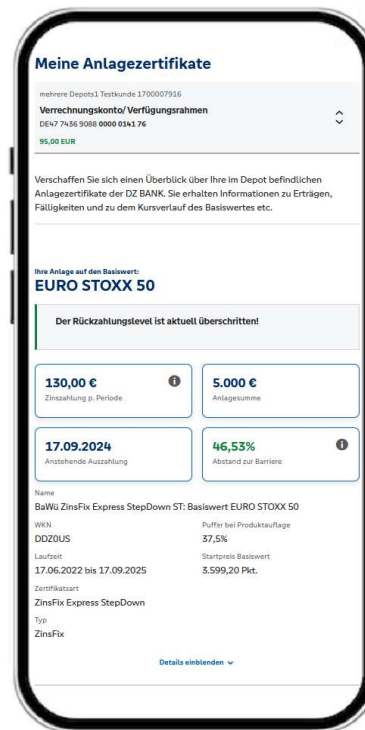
Meine Anlagezertifikate

mehrere Depots1 Testkunde 1700007916
Verrechnungskonto/ Verfügungsrahmen
DE47 7436 9088 0000 0141 76
95,00 EUR

Verschaffen Sie sich einen Überblick über Ihre im Depot befindlichen Anlagezertifikate der DZ BANK. Sie erhalten Informationen zu Erträgen, Fälligkeiten und zu dem Kursverlauf des Basiswertes etc.

Ihre Anlage auf den Basiswert:
EURO STOXX 50

Der Rückzahlungslevel ist aktuell überschritten!

130,00 €
Zinszahlung p. Periode

5.000 €
Anlagesumme

17.09.2024
Anstehende Auszahlung

46,53%
Abstand zur Barriere

Name
BaWü ZinsFix Express StepDown ST: Basiswert EURO STOXX 50

WKN
DDZ0US

Puffer bei Produktauflage
37,5%

Laufzeit
17.06.2022 bis 17.09.2025

Startpreis Basiswert
3.599,20 Pkt.

Zertifikatsart
ZinsFix Express StepDown

Typ
ZinsFix

Details einblenden